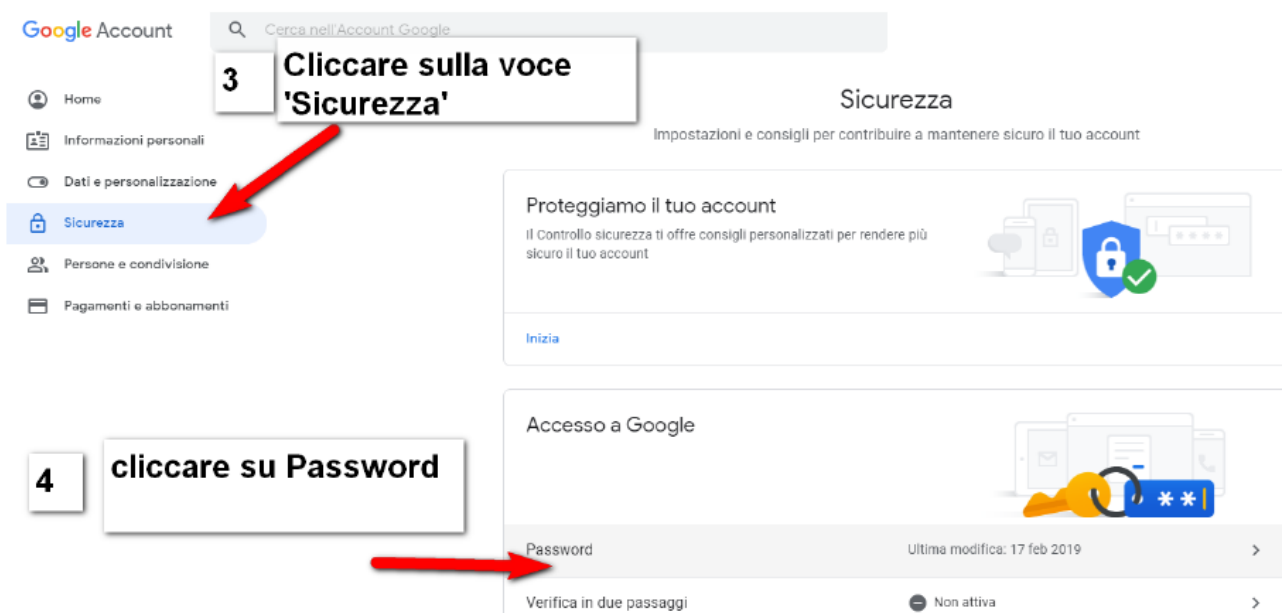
Google Account

Cerca nell'Account Google

3

Cliccare sulla voce 'Sicurezza'

Home

Informazioni personali

Dati e personalizzazione

Sicurezza

Persone e condivisione

Pagamenti e abbonamenti

Sicurezza

Impostazioni e consigli per contribuire a mantenere sicuro il tuo account

Proteggiamo il tuo account

Il Controllo sicurezza ti offre consigli personalizzati per rendere più sicuro il tuo account

Inizia

Accesso a Google

4

cliccare su Password

Password

Ultima modifica: 17 feb 2019

Verifica in due passaggi

Non attiva